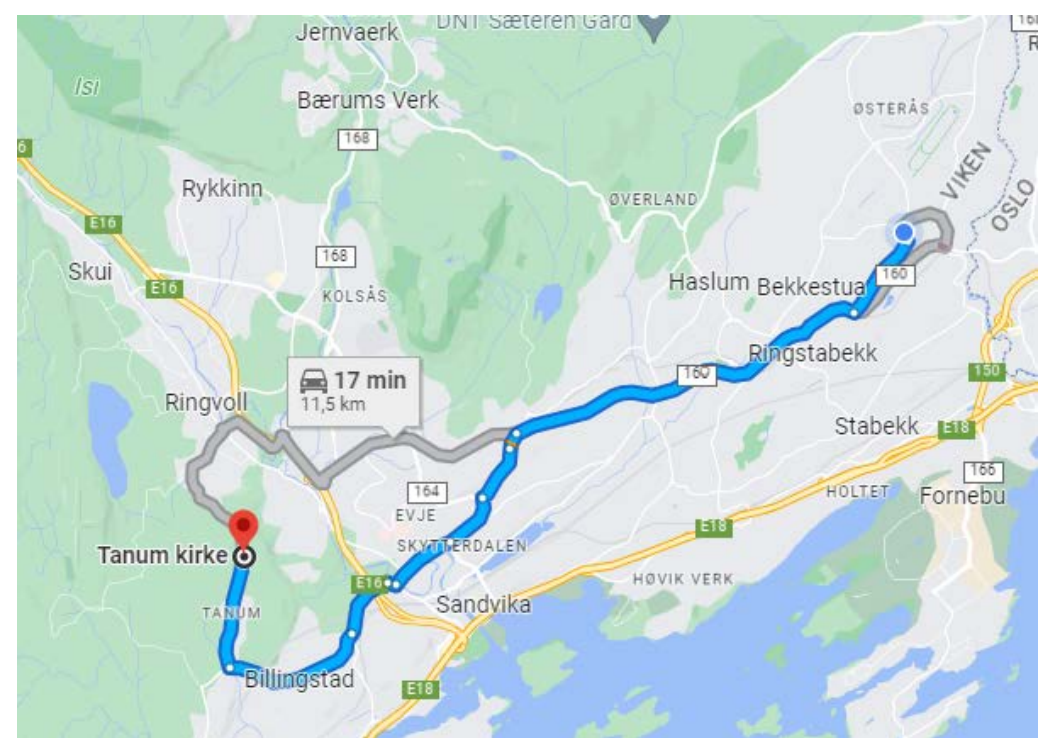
DNT Sæteren Gard
Jernvaerk
16
R
Isi
Bærums Verk
168
ØSTERÅS
6
VIKEN
OSLO
Rykkinn
ØVERLAND
E16
168
Skui
E16
KOLSÅS
Haslum
Bekkestua
160
Ringstabekk
17 min
11,5 km
160
150
Ringvoll
Stabekk
E18
166
164
HOLTET
Fornebu
EVJE
E18
Tanum kirke
SKYTTERDALEN
E16
HØVIK VERK
Sandvika
TANUM
Billingstad
E18